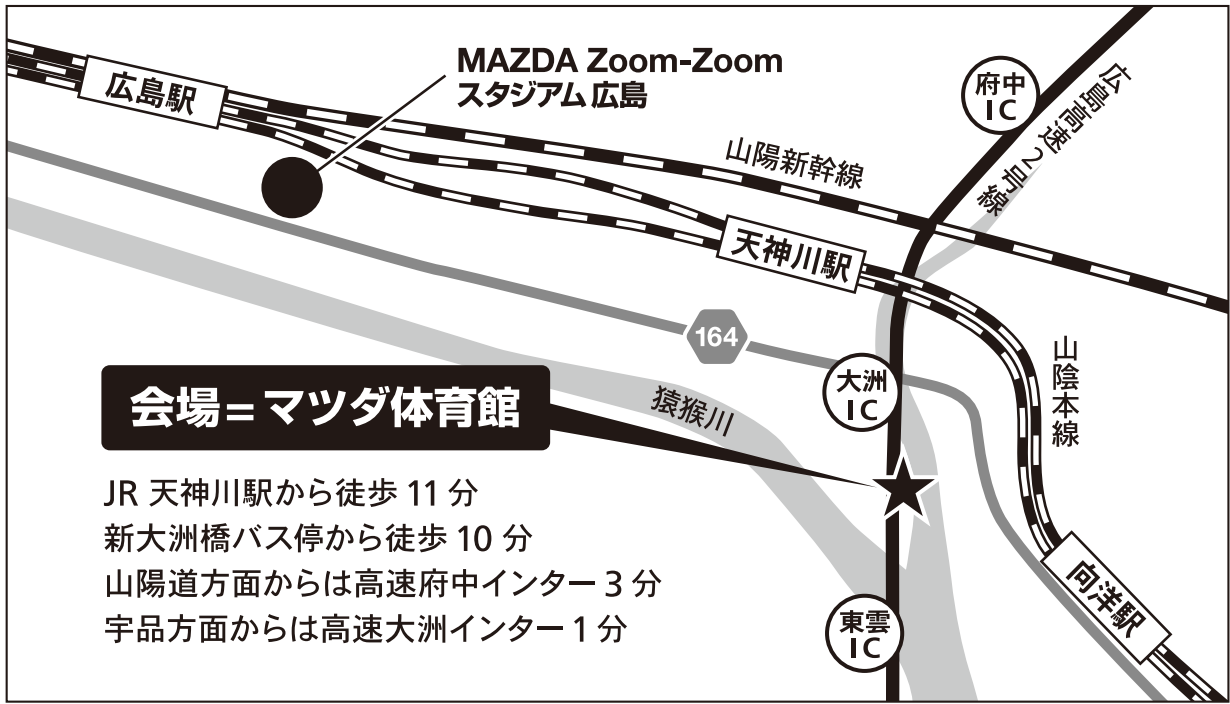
広島駅

MAZDA Zoom-Zoom スタジアム広島

府中 IC

広島高速2号線

山陽新幹線

天神川駅

164

山陰本線

大洲 IC

会場＝マツダ体育館

猿猴川

JR 天神川駅から徒歩 11 分
新大洲橋バス停から徒歩 10 分
山陽道方面からは高速府中インター 3 分
宇品方面からは高速大洲インター 1 分

向洋駅

東雲 IC